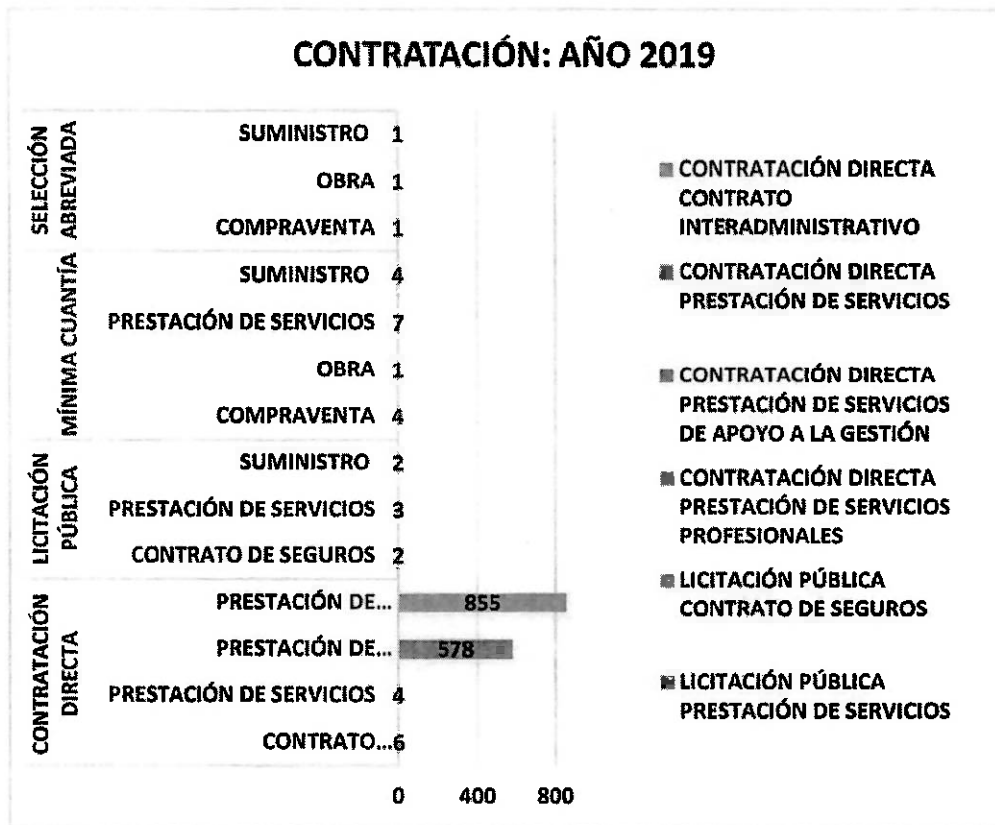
CONTRATACIÓN: AÑO 2019

SELECCIÓN ABREVIADA
SUMINISTRO 1
OBRA 1
COMPRAVENTA 1

MÍNIMA CUANTÍA
SUMINISTRO 4
PRESTACIÓN DE SERVICIOS 7
OBRA 1
COMPRAVENTA 4

LICITACIÓN PÚBLICA
SUMINISTRO 2
PRESTACIÓN DE SERVICIOS 3
CONTRATO DE SEGUROS 2

CONTRATACIÓN DIRECTA
PRESTACIÓN DE... 855
PRESTACIÓN DE... 578
PRESTACIÓN DE SERVICIOS 4
CONTRATO... 6

0 400 800

CONTRATACIÓN DIRECTA CONTRATO INTERADMINISTRATIVO
CONTRATACIÓN DIRECTA PRESTACIÓN DE SERVICIOS
CONTRATACIÓN DIRECTA PRESTACIÓN DE SERVICIOS DE APOYO A LA GESTIÓN
CONTRATACIÓN DIRECTA PRESTACIÓN DE SERVICIOS PROFESIONALES
LICITACIÓN PÚBLICA CONTRATO DE SEGUROS
LICITACIÓN PÚBLICA PRESTACIÓN DE SERVICIOS